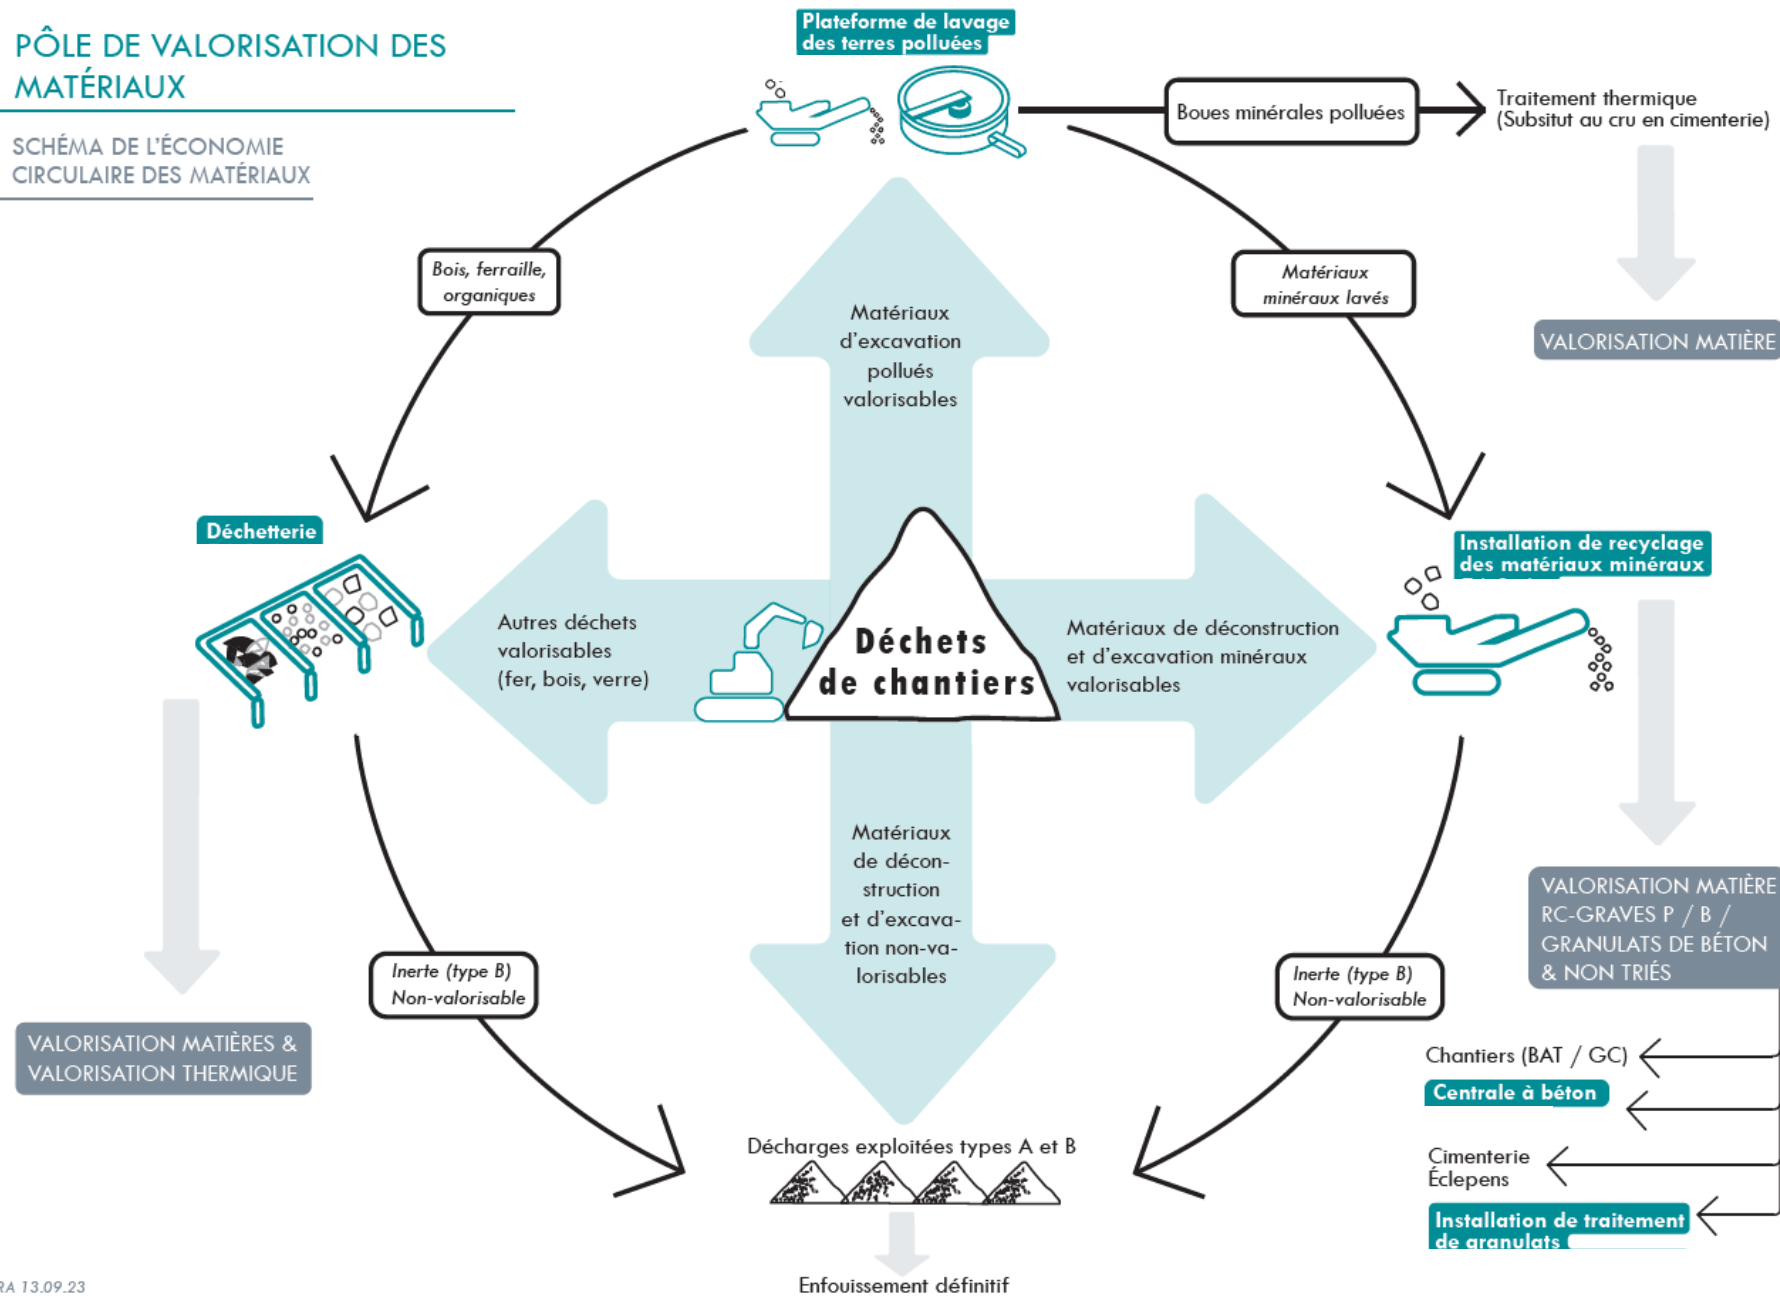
PÔLE DE VALORISATION DES MATÉRIAUX

SCHÉMA DE L'ÉCONOMIE CIRCULAIRE DES MATÉRIAUX

Plateforme de lavage des terres polluées

Boues minérales polluées

Traitement thermique (Subsitut au cru en cimenterie)

VALORISATION MATIÈRE

Bois, ferraille, organiques

Matériaux minéraux lavés

Matériaux d'excavation pollués valorisables

Déchetterie

Installation de recyclage des matériaux minéraux

Autres déchets valorisables (fer, bois, verre)

Déchets de chantiers

Matériaux de déconstruction et d'excavation minéraux valorisables

Matériaux de déconstruction et d'excavation non-valorisables

VALORISATION MATIÈRE RC-GRAVES P / B / GRANULATS DE BÉTON & NON TRIÉS

Inerte (type B) Non-valorisable

Inerte (type B) Non-valorisable

VALORISATION MATIÈRES & VALORISATION THERMIQUE

Chantiers (BAT / GC)

Centrale à béton

Décharges exploitées types A et B

Cimenterie Éclepens

Installation de traitement de granulats

RA 13.09.23

Enfouissement définitif